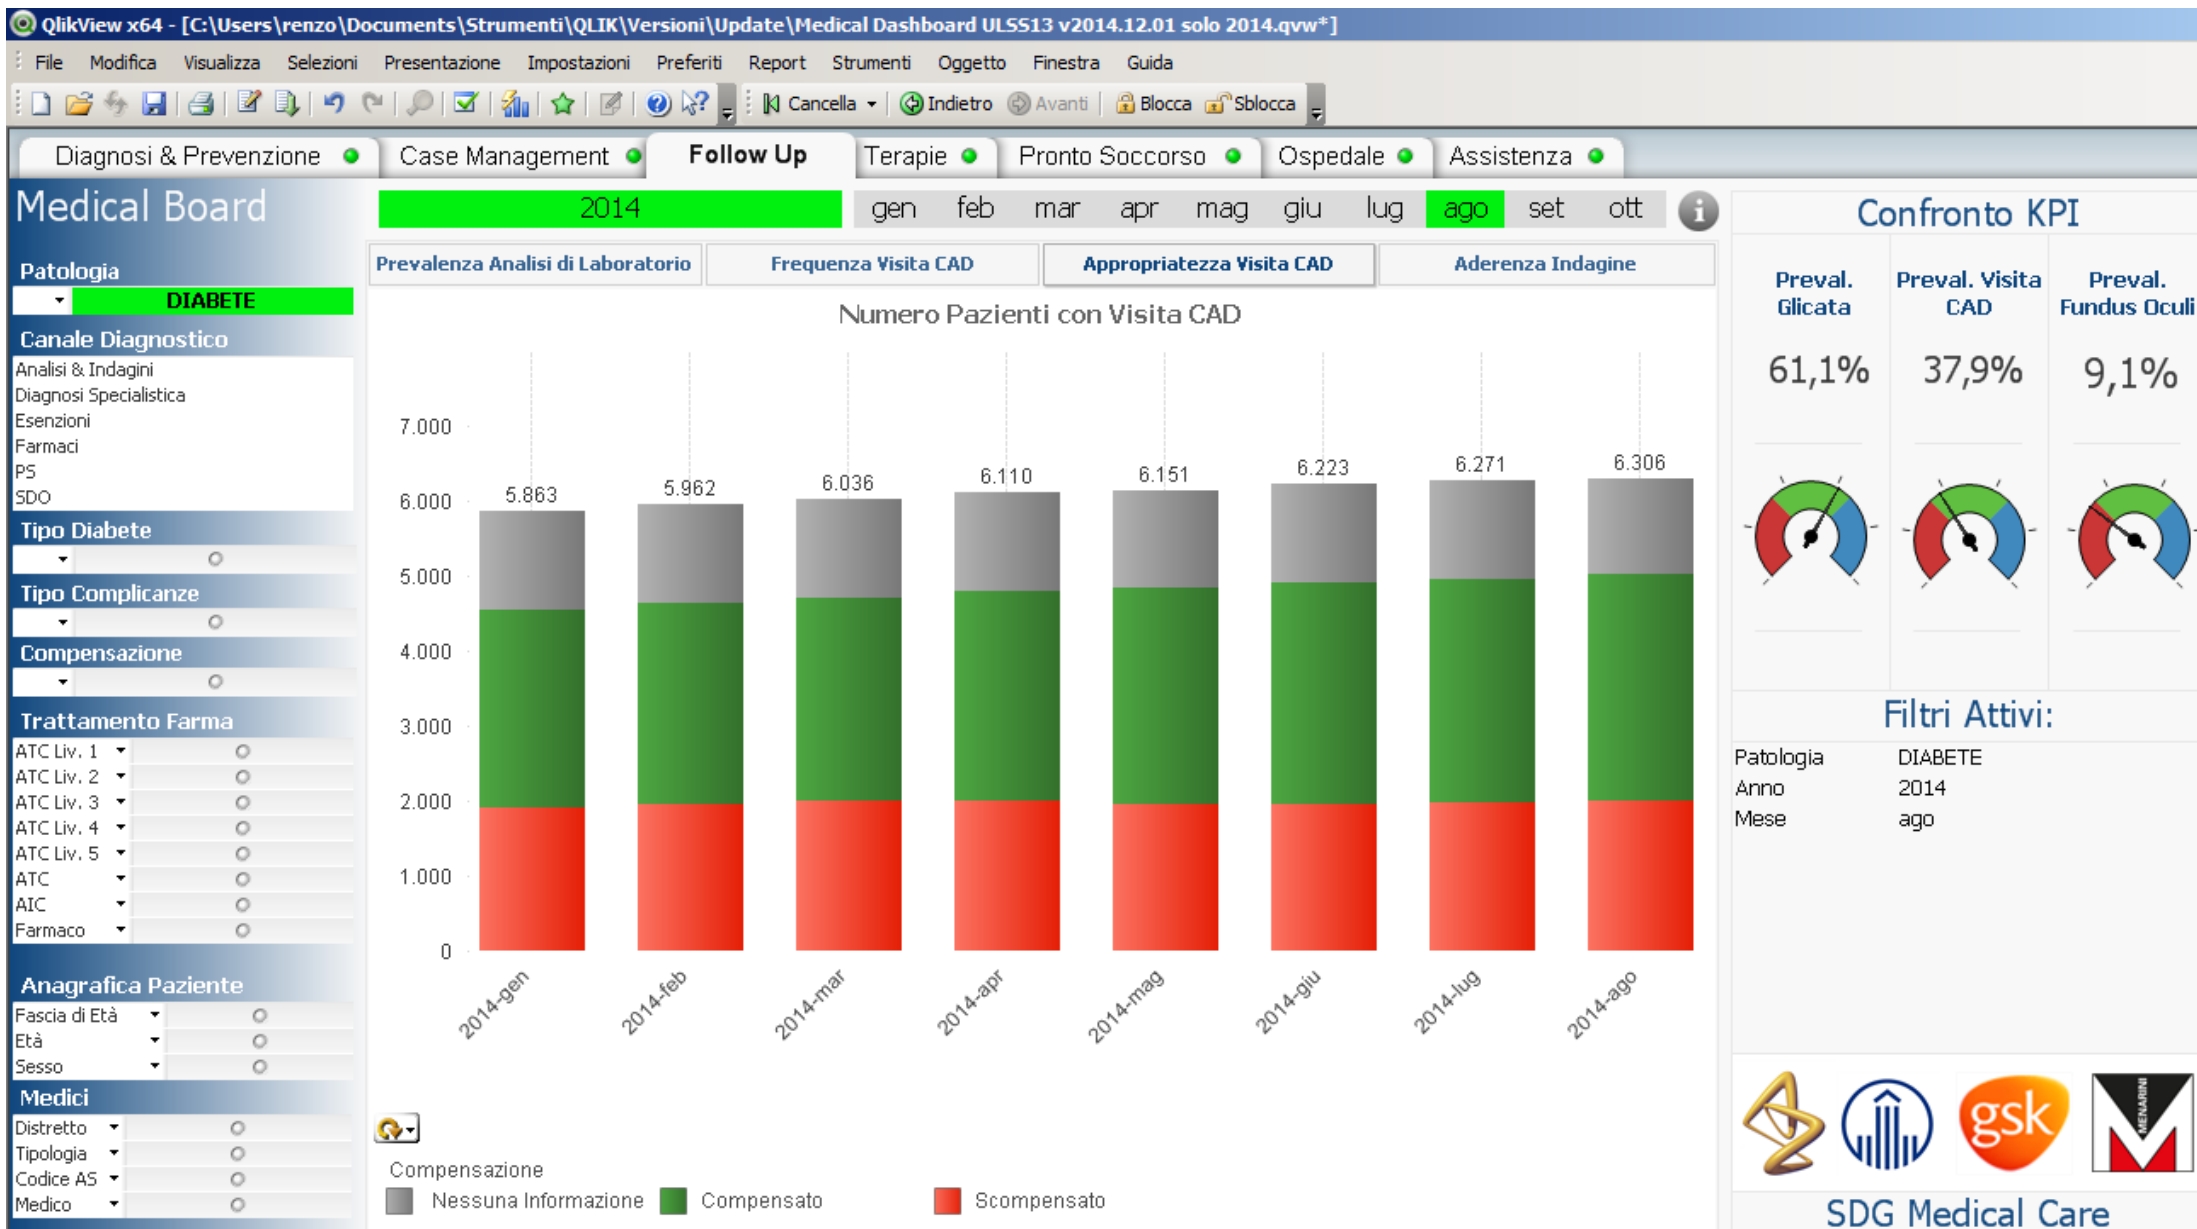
QlikView x64 - [C:\Users\renzo\Documents\Strumenti\QLIK\Versioni\Update\Medical Dashboard ULSS13 v2014.12.01 solo 2014.qvw*]

File Modifica Visualizza Selezioni Presentazione Impostazioni Preferiti Report Strumenti Oggetto Finestra Guida

Cancella Indietro Avanti Blocca Sblocca

Diagnosi & Prevenzione | Case Management | Follow Up | Terapie | Pronto Soccorso | Ospedale | Assistenza

Medical Board

Patologia
DIABETE

Canale Diagnostico
Analisi & Indagini
Diagnosi Specialistica
Esenzioni
Farmaci
PS
SDO

Tipo Diabete

Tipo Complicanze

Compensazione

Trattamento Farma
ATC Liv. 1
ATC Liv. 2
ATC Liv. 3
ATC Liv. 4
ATC Liv. 5
ATC
AIC
Farmaco

Anagrafica Paziente
Fascia di Età
Età
Sesso

Medici
Distretto
Tipologia
Codice AS
Medico

2014

gen feb mar apr mag giu lug ago set ott

Prevalenza Analisi di Laboratorio | Frequenza Visita CAD | Appropriatezza Visita CAD | Aderenza Indagine

Numero Pazienti con Visita CAD

7.000
6.000
5.000
4.000
3.000
2.000
1.000
0

5.863 5.962 6.036 6.110 6.151 6.223 6.271 6.306

2014-gen 2014-feb 2014-mar 2014-apr 2014-mag 2014-giu 2014-lug 2014-ago

Compensazione
Nessuna Informazione Compensato Scompensato

Confronto KPI

Preval. Glicata
61,1%

Preval. Visita CAD
37,9%

Preval. Fundus Oculi
9,1%

Filtri Attivi:
| Patologia | DIABETE |
|---|---|
| Anno | 2014 |
| Mese | ago |

gsk

MENARINI

SDG Medical Care